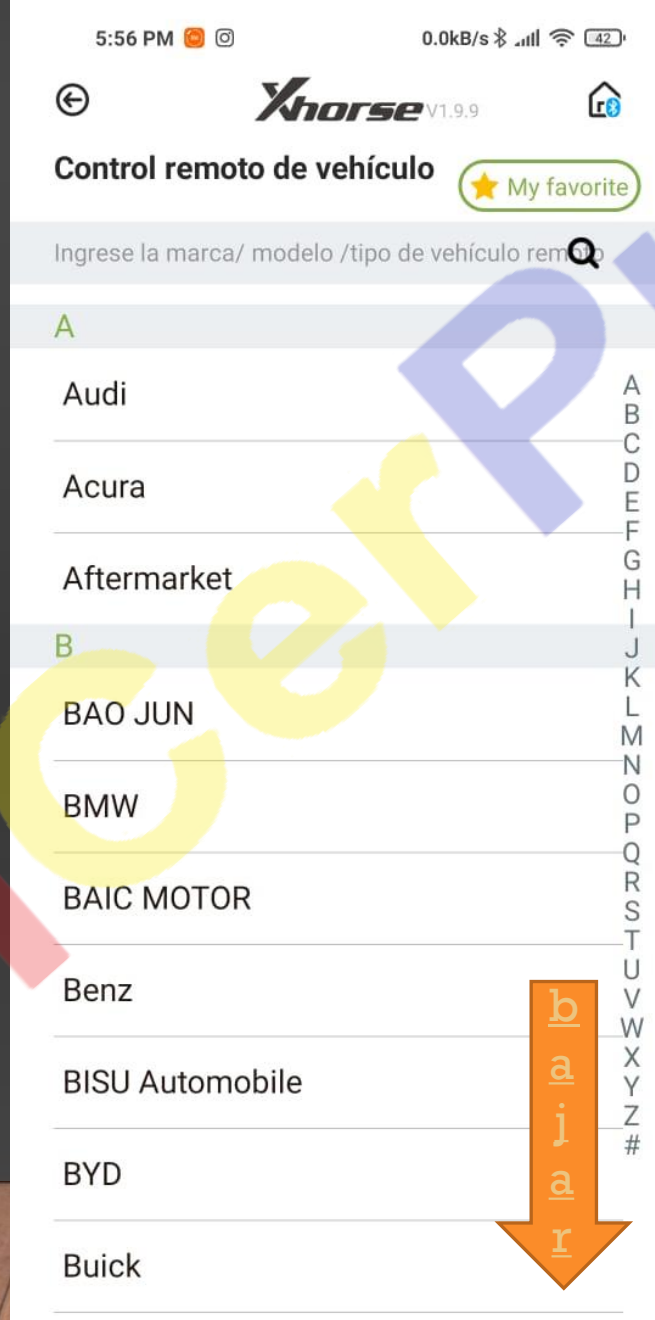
5:56 PM
0.0kB/s 42

Xhorse V1.9.9

Control remoto de vehículo
My favorite

Ingrese la marca/ modelo /tipo de vehículo remoto

A
Audi
Acura
Aftermarket
B
BAO JUN
BMW
BAIC MOTOR
Benz
BISU Automobile
BYD
Buick

A B C D E F G H I J K L M N O P Q R S T U V W X Y Z #

b
a
j
a
r

CerP